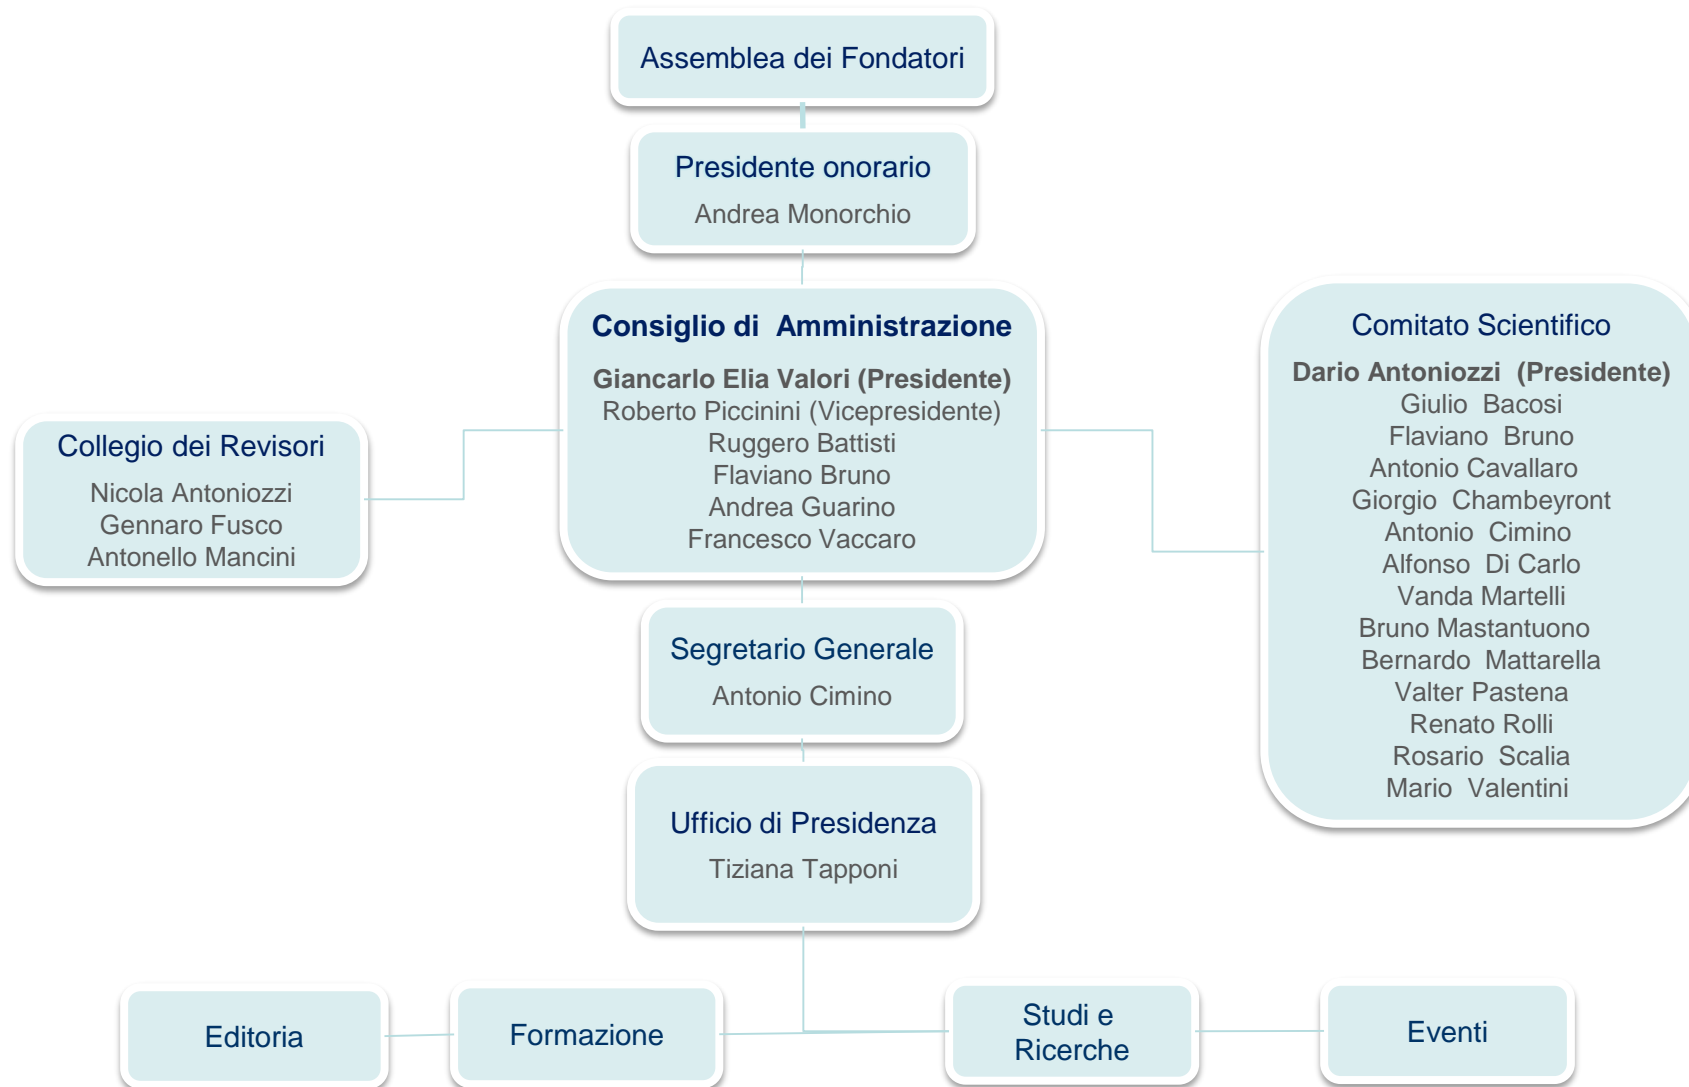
Assemblea dei Fondatori

Presidente onorario
Andrea Monorchio

Collegio dei Revisori
Nicola Antoniozzi
Gennaro Fusco
Antonello Mancini

Consiglio di Amministrazione
Giancarlo Elia Valori (Presidente)
Roberto Piccinini (Vicepresidente)
Ruggero Battisti
Flaviano Bruno
Andrea Guarino
Francesco Vaccaro

Comitato Scientifico
Dario Antoniozzi (Presidente)
Giulio Bacosi
Flaviano Bruno
Antonio Cavallaro
Giorgio Chambeyront
Antonio Cimino
Alfonso Di Carlo
Vanda Martelli
Bruno Mastantuono
Bernardo Mattarella
Valter Pastena
Renato Rolli
Rosario Scalia
Mario Valentini

Segretario Generale
Antonio Cimino

Ufficio di Presidenza
Tiziana Tapponi

Editoria

Formazione

Studi e Ricerche

Eventi